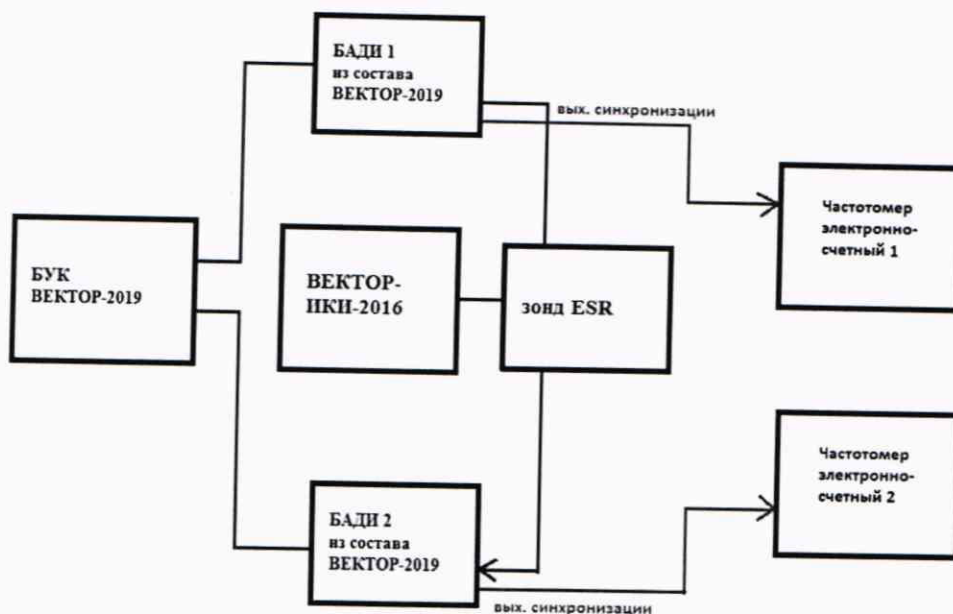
БАДИ 1
из состава
ВЕКТОР-2019

вых. синхронизации

Частотомер
электронно-
счетный 1

БУК
ВЕКТОР-2019

ВЕКТОР-
ИКИ-2016

зонд ESR

Частотомер
электронно-
счетный 2

БАДИ 2
из состава
ВЕКТОР-2019

вых. синхронизации